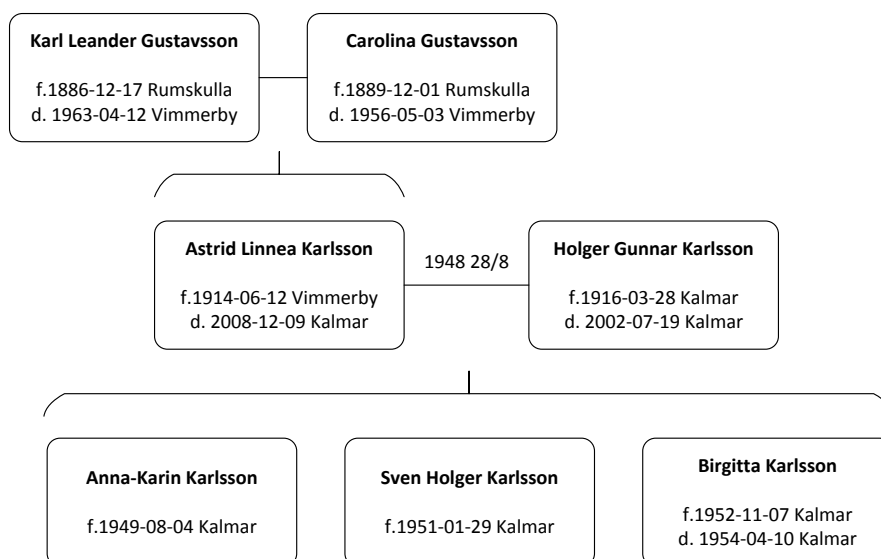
Karl Leander Gustavsson

f.1886-12-17 Rumskulla
d. 1963-04-12 Vimmerby

Carolina Gustavsson

f.1889-12-01 Rumskulla
d. 1956-05-03 Vimmerby

Astrid Linnea Karlsson

f.1914-06-12 Vimmerby
d. 2008-12-09 Kalmar

1948 28/8

Holger Gunnar Karlsson

f.1916-03-28 Kalmar
d. 2002-07-19 Kalmar

Anna-Karin Karlsson

f.1949-08-04 Kalmar

Sven Holger Karlsson

f.1951-01-29 Kalmar

Birgitta Karlsson

f.1952-11-07 Kalmar
d. 1954-04-10 Kalmar